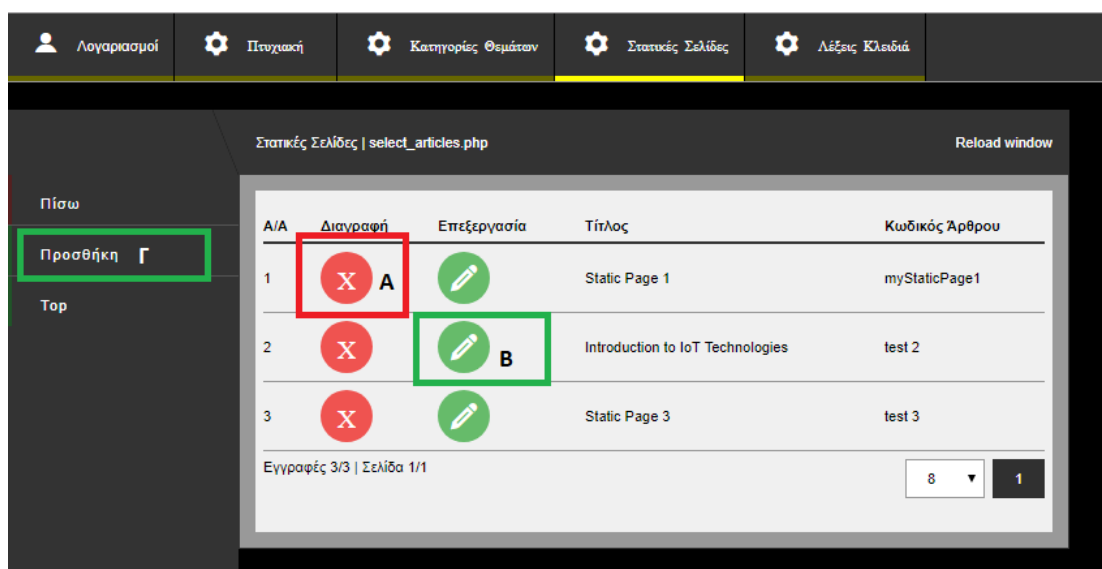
Λογαριασμοί | Πτυχιακή | Κατηγορίες Θεμάτων | Στατικές Σελίδες | Λέξεις Κλειδιά

Πίσω

Προσθήκη Γ

Top

Στατικές Σελίδες | select_articles.php

Reload window

| Α/Α | Διαγραφή | Επεξεργασία | Τίτλος | Κωδικός Άρθρου |
|---|---|---|---|---|
| 1 | X A | | Static Page 1 | myStaticPage1 |
| 2 | X | B | Introduction to IoT Technologies | test 2 |
| 3 | X | | Static Page 3 | test 3 |

Εγγραφές 3/3 | Σελίδα 1/1

8 ▼ 1